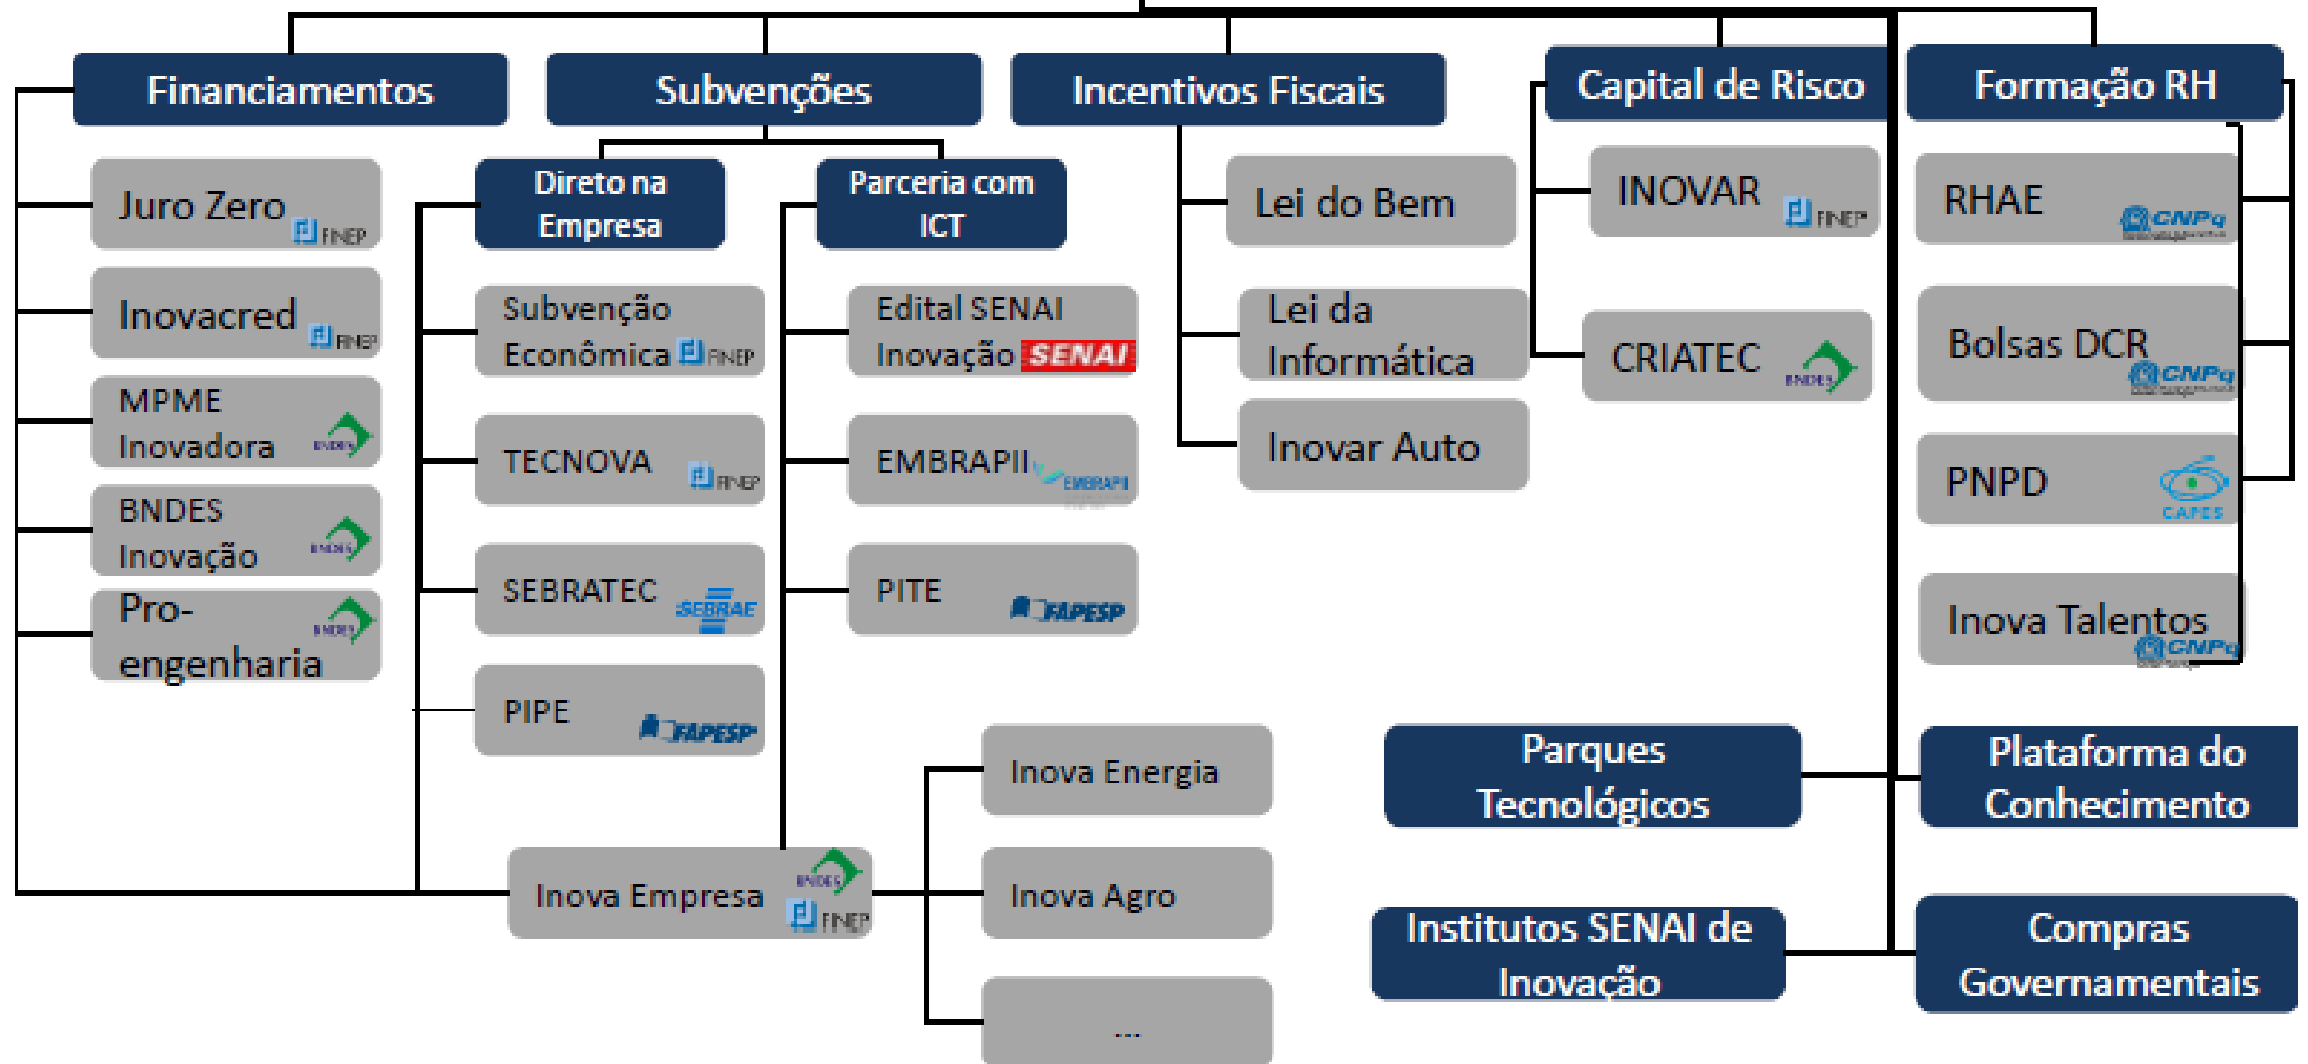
Financiamentos
Subvenções
Incentivos Fiscais
Capital de Risco
Formação RH

Juro Zero FINEP
Inovacred FINEP
MPME Inovadora BNDES
BNDES Inovação BNDES
Pro-engenharia BNDES

Direto na Empresa
Subvenção Econômica FINEP
TECNOVA FINEP
SEBRATEC SEBRAE
PIPE FAPESP

Parceria com ICT
Edital SENAI Inovação SENAI
EMBRAPII EMBRAPII
PITE FAPESP

Lei do Bem
Lei da Informática
Inovar Auto

INOVAR FINEP
CRIATEC BNDES

RHAE CNPq
Bolsas DCR CNPq
PNPD CAPES
Inova Talentos CNPq

Inova Energia
Inova Agro
...

Inova Empresa BNDES FINEP

Parques Tecnológicos
Plataforma do Conhecimento
Institutos SENAI de Inovação
Compras Governamentais